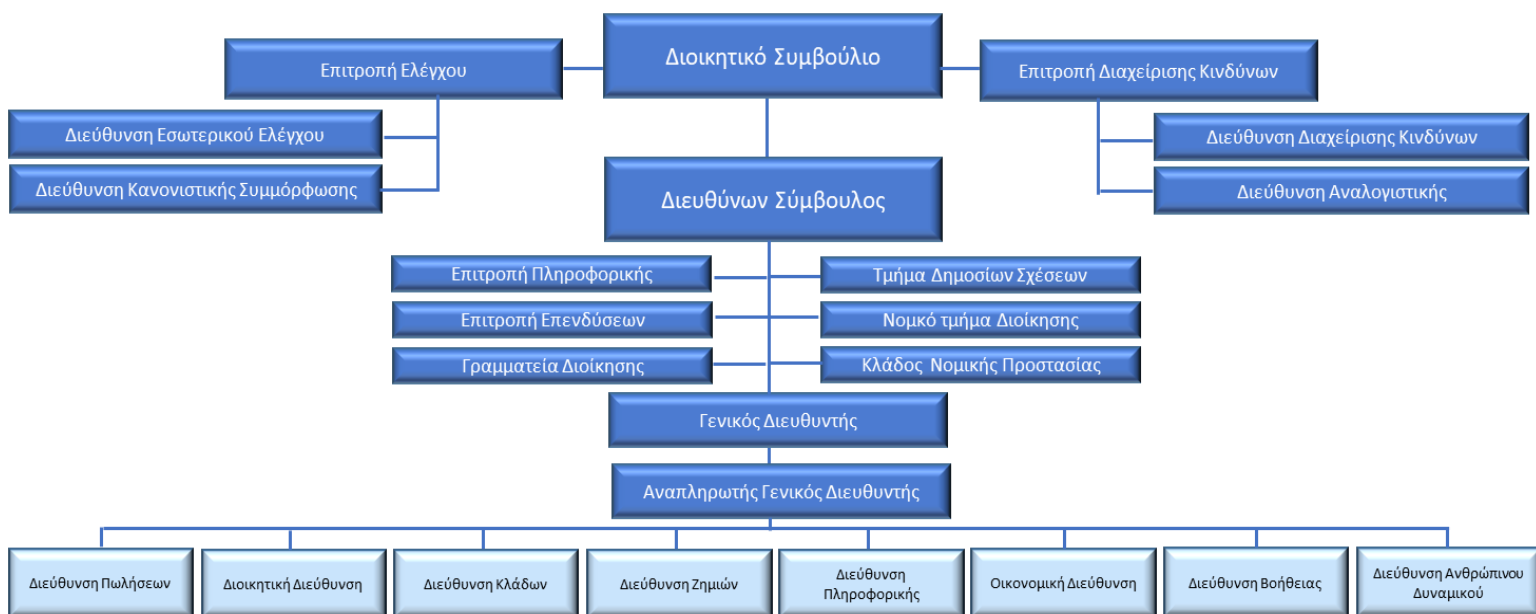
Διοικητικό Συμβούλιο

Επιτροπή Ελέγχου

Επιτροπή Διαχείρισης Κινδύνων

Διεύθυνση Εσωτερικού Ελέγχου

Διεύθυνση Κανονιστικής Συμμόρφωσης

Διεύθυνση Διαχείρισης Κινδύνων

Διεύθυνση Αναλογιστικής

Διευθύνων Σύμβουλος

Επιτροπή Πληροφορικής

Τμήμα Δημοσίων Σχέσεων

Επιτροπή Επενδύσεων

Νομκό τμήμα Διοίκησης

Γραμματεία Διοίκησης

Κλάδος Νομικής Προστασίας

Γενικός Διευθυντής

Αναπληρωτής Γενικός Διευθυντής

Διεύθυνση Πωλήσεων

Διοικητική Διεύθυνση

Διεύθυνση Κλάδων

Διεύθυνση Ζημιών

Διεύθυνση Πληροφορικής

Οικονομική Διεύθυνση

Διεύθυνση Βοήθειας

Διεύθυνση Ανθρώπινου Δυναμικού